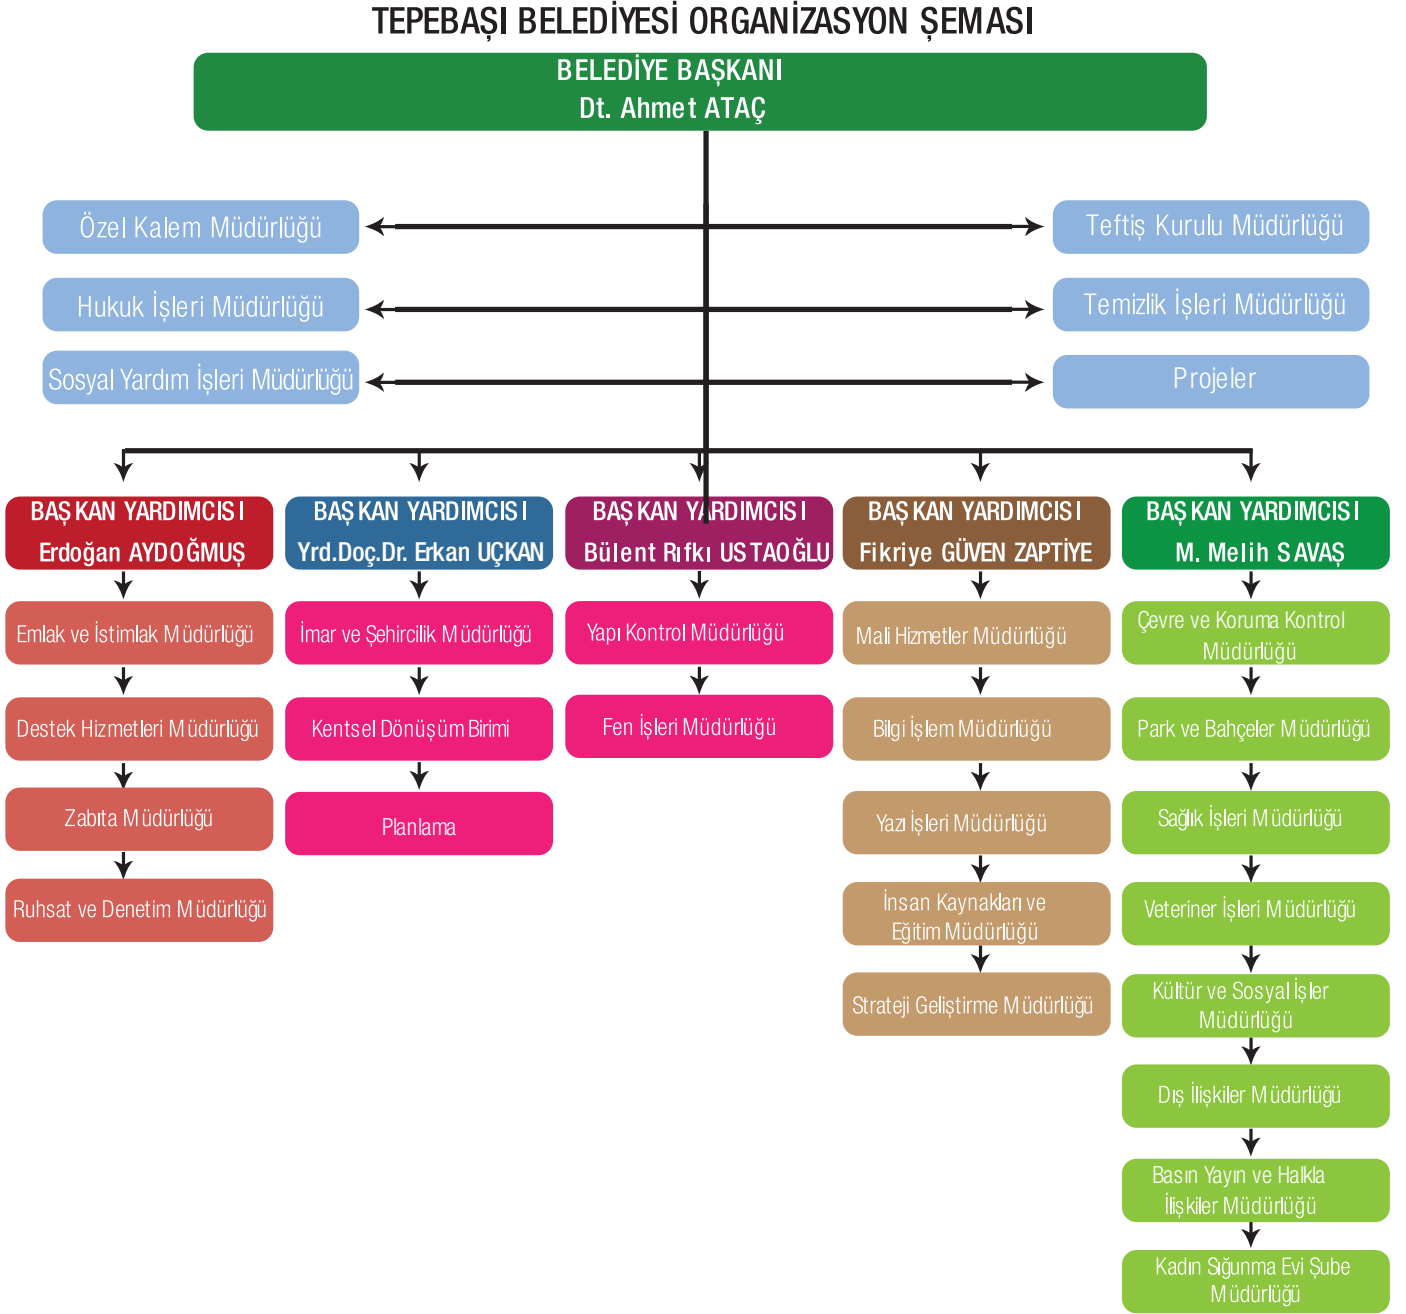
TEPEBAŞI BELEDİYESİ ORGANİZASYON ŞEMASI

BELEDİYE BAŞKANI
Dt. Ahmet ATAÇ

Özel Kalem Müdürlüğü

Hukuk İşleri Müdürlüğü

Sosyal Yardım İşleri Müdürlüğü

Teftiş Kurulu Müdürlüğü

Temizlik İşleri Müdürlüğü

Projeler

BAŞKAN YARDIMCISI
Erdoğan AYDOĞMUŞ

Emlak ve İstimlak Müdürlüğü

Destek Hizmetleri Müdürlüğü

Zabıta Müdürlüğü

Ruhsat ve Denetim Müdürlüğü

BAŞKAN YARDIMCISI
Yrd.Doç.Dr. Erkan UÇKAN

İmar ve Şehircilik Müdürlüğü

Kentsel Dönüşüm Birimi

Planlama

BAŞKAN YARDIMCISI
Bülent Rıfkı USTAOĞLU

Yapı Kontrol Müdürlüğü

Fen İşleri Müdürlüğü

BAŞKAN YARDIMCISI
Fikriye GÜVEN ZAPTİYE

Mali Hizmetler Müdürlüğü

Bilgi İşlem Müdürlüğü

Yazı İşleri Müdürlüğü

İnsan Kaynakları ve Eğitim Müdürlüğü

Strateji Geliştirme Müdürlüğü

BAŞKAN YARDIMCISI
M. Melih SAVAŞ

Çevre ve Koruma Kontrol Müdürlüğü

Park ve Bahçeler Müdürlüğü

Sağlık İşleri Müdürlüğü

Veteriner İşleri Müdürlüğü

Kültür ve Sosyal İşler Müdürlüğü

Dış İlişkiler Müdürlüğü

Basın Yayın ve Halkla İlişkiler Müdürlüğü

Kadın Sığınma Evi Şube Müdürlüğü